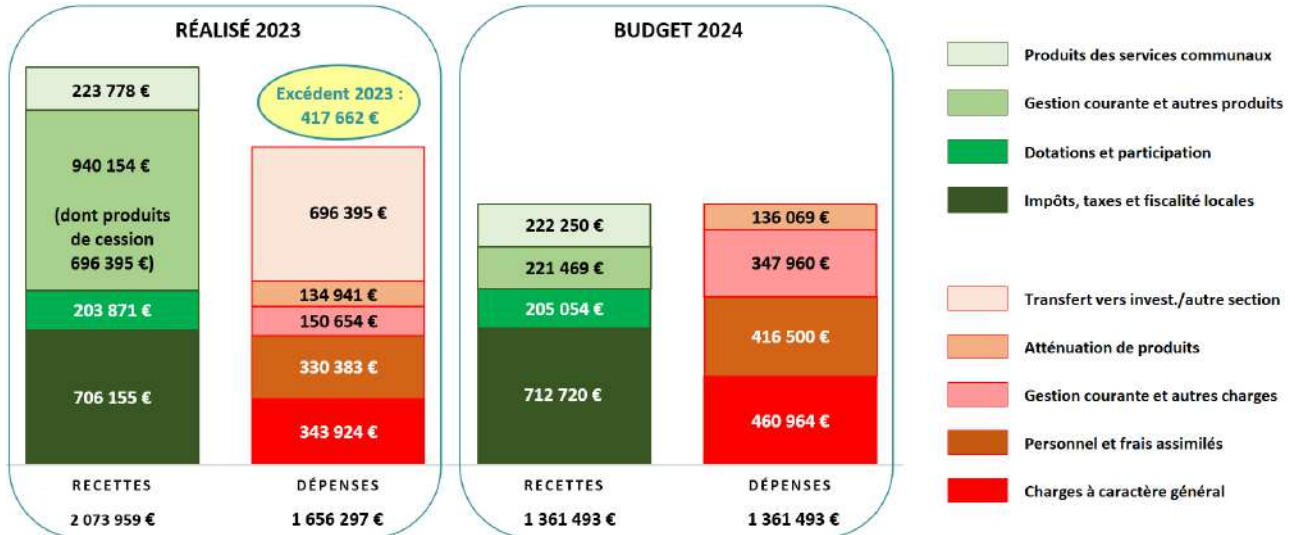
RÉALISÉ 2023

223 778 €

940 154 €

(dont produits de cession 696 395 €)

203 871 €

706 155 €

Excédent 2023 : 417 662 €

696 395 €

134 941 €

150 654 €

330 383 €

343 924 €

RECETTES

2 073 959 €

DÉPENSES

1 656 297 €

BUDGET 2024

222 250 €

221 469 €

205 054 €

712 720 €

136 069 €

347 960 €

416 500 €

460 964 €

RECETTES

1 361 493 €

DÉPENSES

1 361 493 €

Produits des services communaux

Gestion courante et autres produits

Dotations et participation

Impôts, taxes et fiscalité locales

Transfert vers invest./autre section

Atténuation de produits

Gestion courante et autres charges

Personnel et frais assimilés

Charges à caractère général